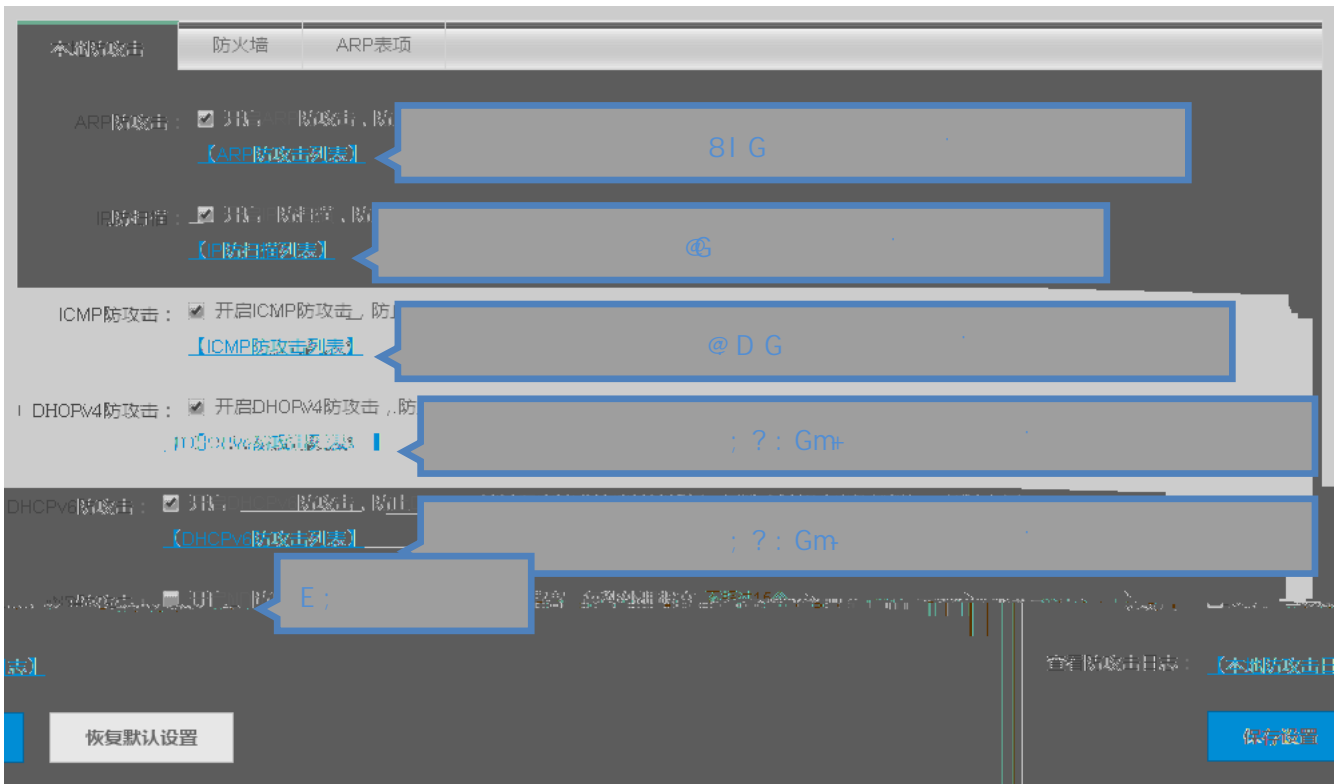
本机防攻击　防火墙　ARP表项

ARP防攻击： ☑ 开启ARP防攻击，防
【ARP防攻击列表】
8I G

IP防扫描： ☑ 开启IP防扫描，防
【IP防扫描列表】
@G

ICMP防攻击： ☑ 开启ICMP防攻击，防
【ICMP防攻击列表】
@ D G

DHOPv4防攻击： ☑ 开启DHOPv4防攻击，防
【DHCPv4防攻击列表】
; ? : Gm

DHCPv6防攻击： ☑ 开启DHCPv6防攻击，防
【DHCPv6防攻击列表】
; ? : Gm

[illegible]防攻击： ☐ 开启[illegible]防
E ;

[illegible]表】
查看防攻击日志：【本机防攻击日

恢复默认设置
保存设置